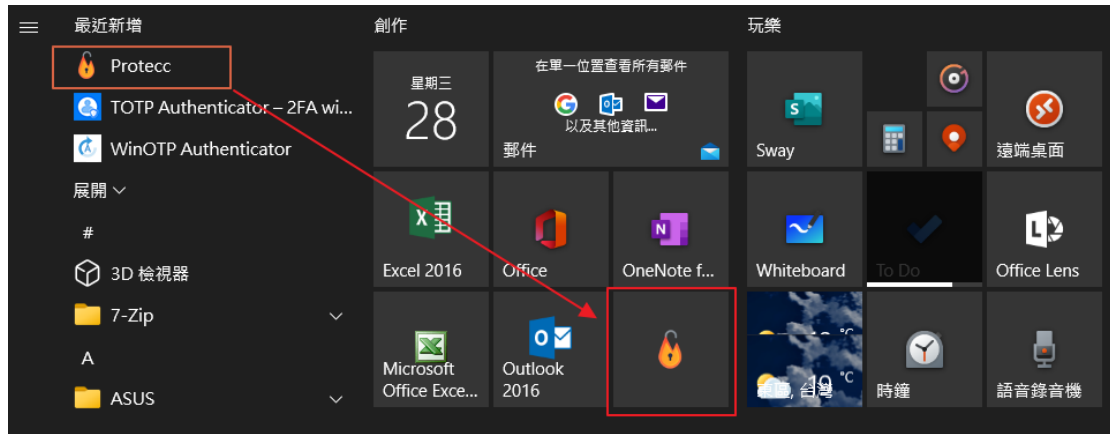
最近新增

Protecc

TOTP Authenticator – 2FA wi...

WinOTP Authenticator

展開

#

3D 檢視器

7-Zip

A

ASUS

創作

星期三
28

在單一位置查看所有郵件

以及其他資訊...

郵件

Excel 2016

Office

OneNote f...

Microsoft Office Exce...

Outlook 2016

玩樂

Sway

遠端桌面

Whiteboard

To Do

Office Lens

°C

°C

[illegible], 台灣

時鐘

語音錄音機